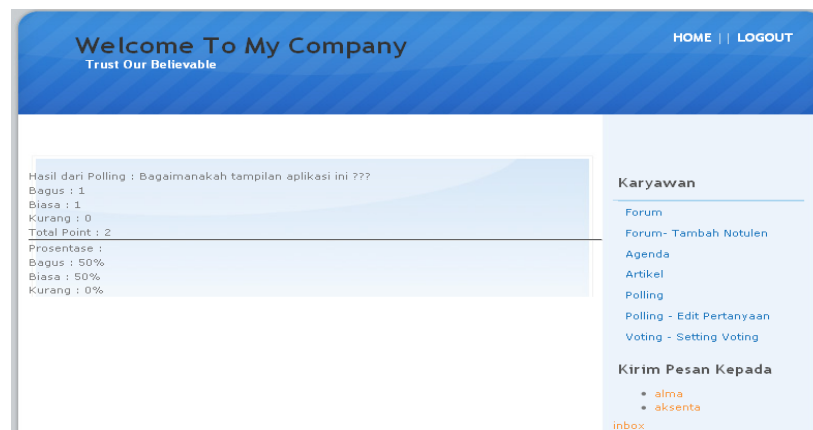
Welcome To My Company
Trust Our Believable

HOME | | LOGOUT

Hasil dari Polling : Bagaimanakah tampilan aplikasi ini ???
Bagus : 1
Biasa : 1
Kurang : 0
Total Point : 2
Prosentase :
Bagus : 50%
Biasa : 50%
Kurang : 0%

Karyawan

Forum
Forum- Tambah Notulen
Agenda
Artikel
Polling
Polling - Edit Pertanyaan
Voting - Setting Voting

Kirim Pesan Kepada

- alma
- aksenta

inbox